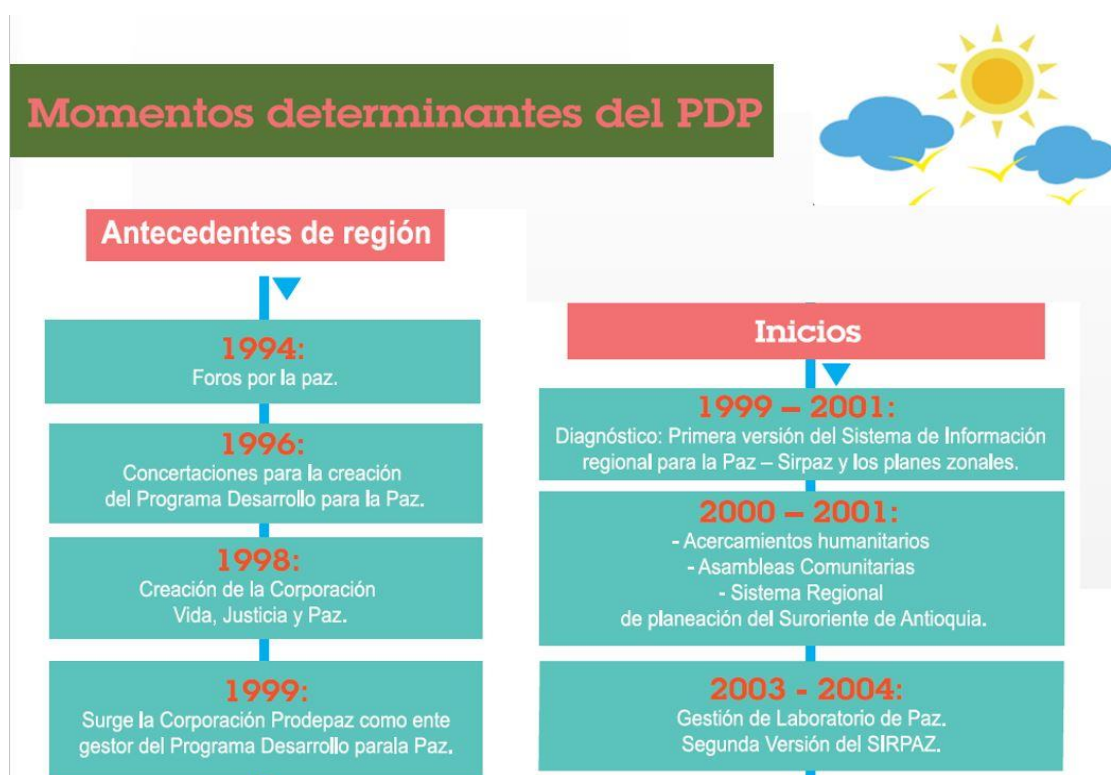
Momentos determinantes del PDP

Antecedentes de región

1994:
Foros por la paz.

1996:
Concertaciones para la creación del Programa Desarrollo para la Paz.

1998:
Creación de la Corporación Vida, Justicia y Paz.

1999:
Surge la Corporación Prodepaz como ente gestor del Programa Desarrollo parala Paz.

Inicios

1999 – 2001:
Diagnóstico: Primera versión del Sistema de Información regional para la Paz – Sirpaz y los planes zonales.

2000 – 2001:
- Acercamientos humanitarios
- Asambleas Comunitarias
- Sistema Regional de planeación del Suroriente de Antioquia.

2003 - 2004:
Gestión de Laboratorio de Paz.
Segunda Versión del SIRPAZ.